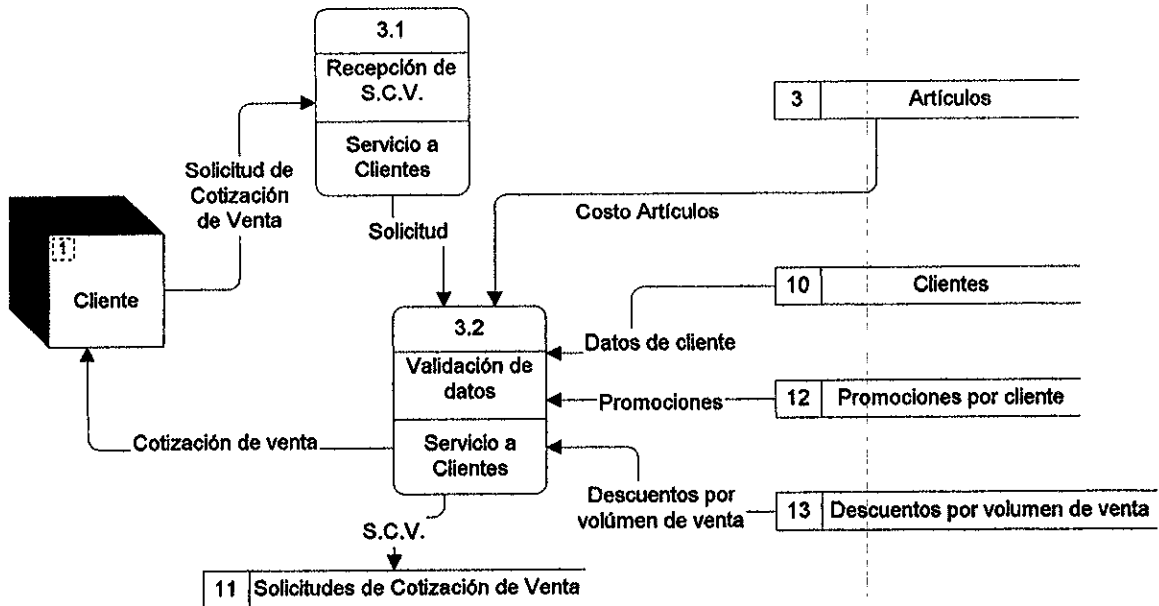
3.1
Recepción de S.C.V.
Servicio a Clientes

3 | Artículos

Solicitud de Cotización de Venta

1
Cliente

Costo Artículos

Solicitud

10 | Clientes

3.2
Validación de datos
Servicio a Clientes

Datos de cliente

Promociones

12 | Promociones por cliente

Cotización de venta

Descuentos por volúmen de venta

13 | Descuentos por volumen de venta

S.C.V.

11 | Solicitudes de Cotización de Venta